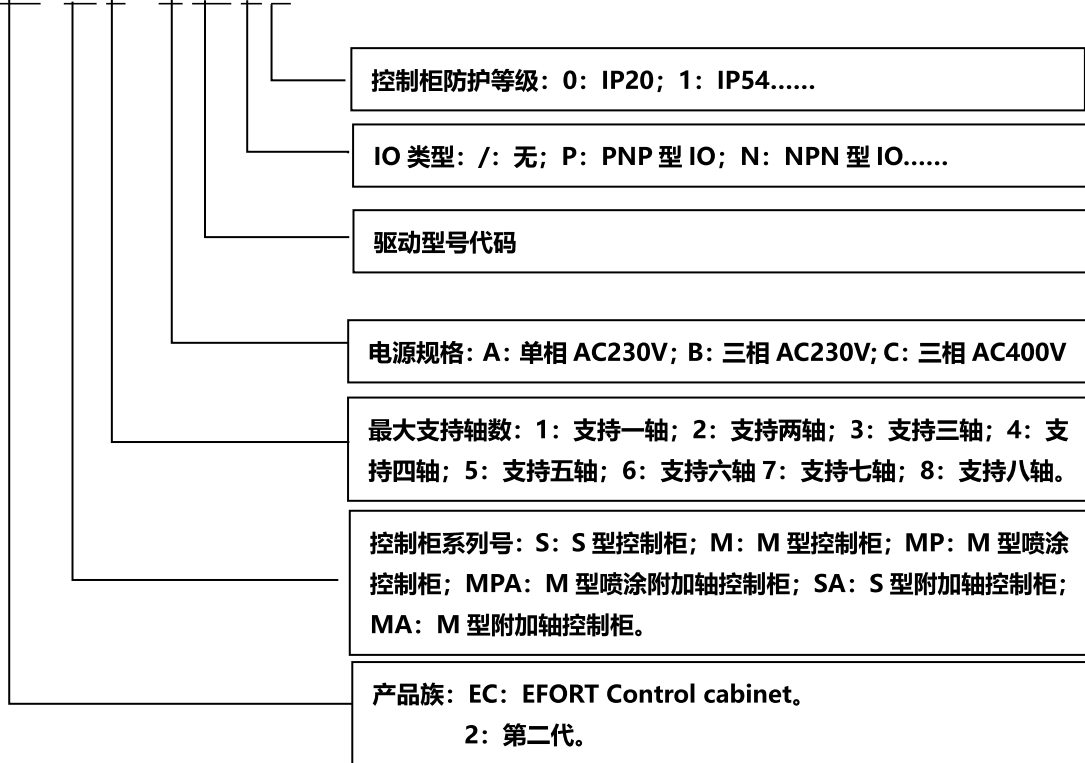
控制柜防护等级：0：IP20；1：IP54……

IO 类型：/：无；P：PNP 型 IO；N：NPN 型 IO……

驱动型号代码

电源规格：A：单相 AC230V；B：三相 AC230V; C：三相 AC400V

最大支持轴数：1：支持一轴；2：支持两轴；3：支持三轴；4：支持四轴；5：支持五轴；6：支持六轴 7：支持七轴；8：支持八轴。

控制柜系列号：S：S 型控制柜；M：M 型控制柜；MP：M 型喷涂控制柜；MPA：M 型喷涂附加轴控制柜；SA：S 型附加轴控制柜；MA：M 型附加轴控制柜。

产品族：EC：EFORT Control cabinet。
2：第二代。